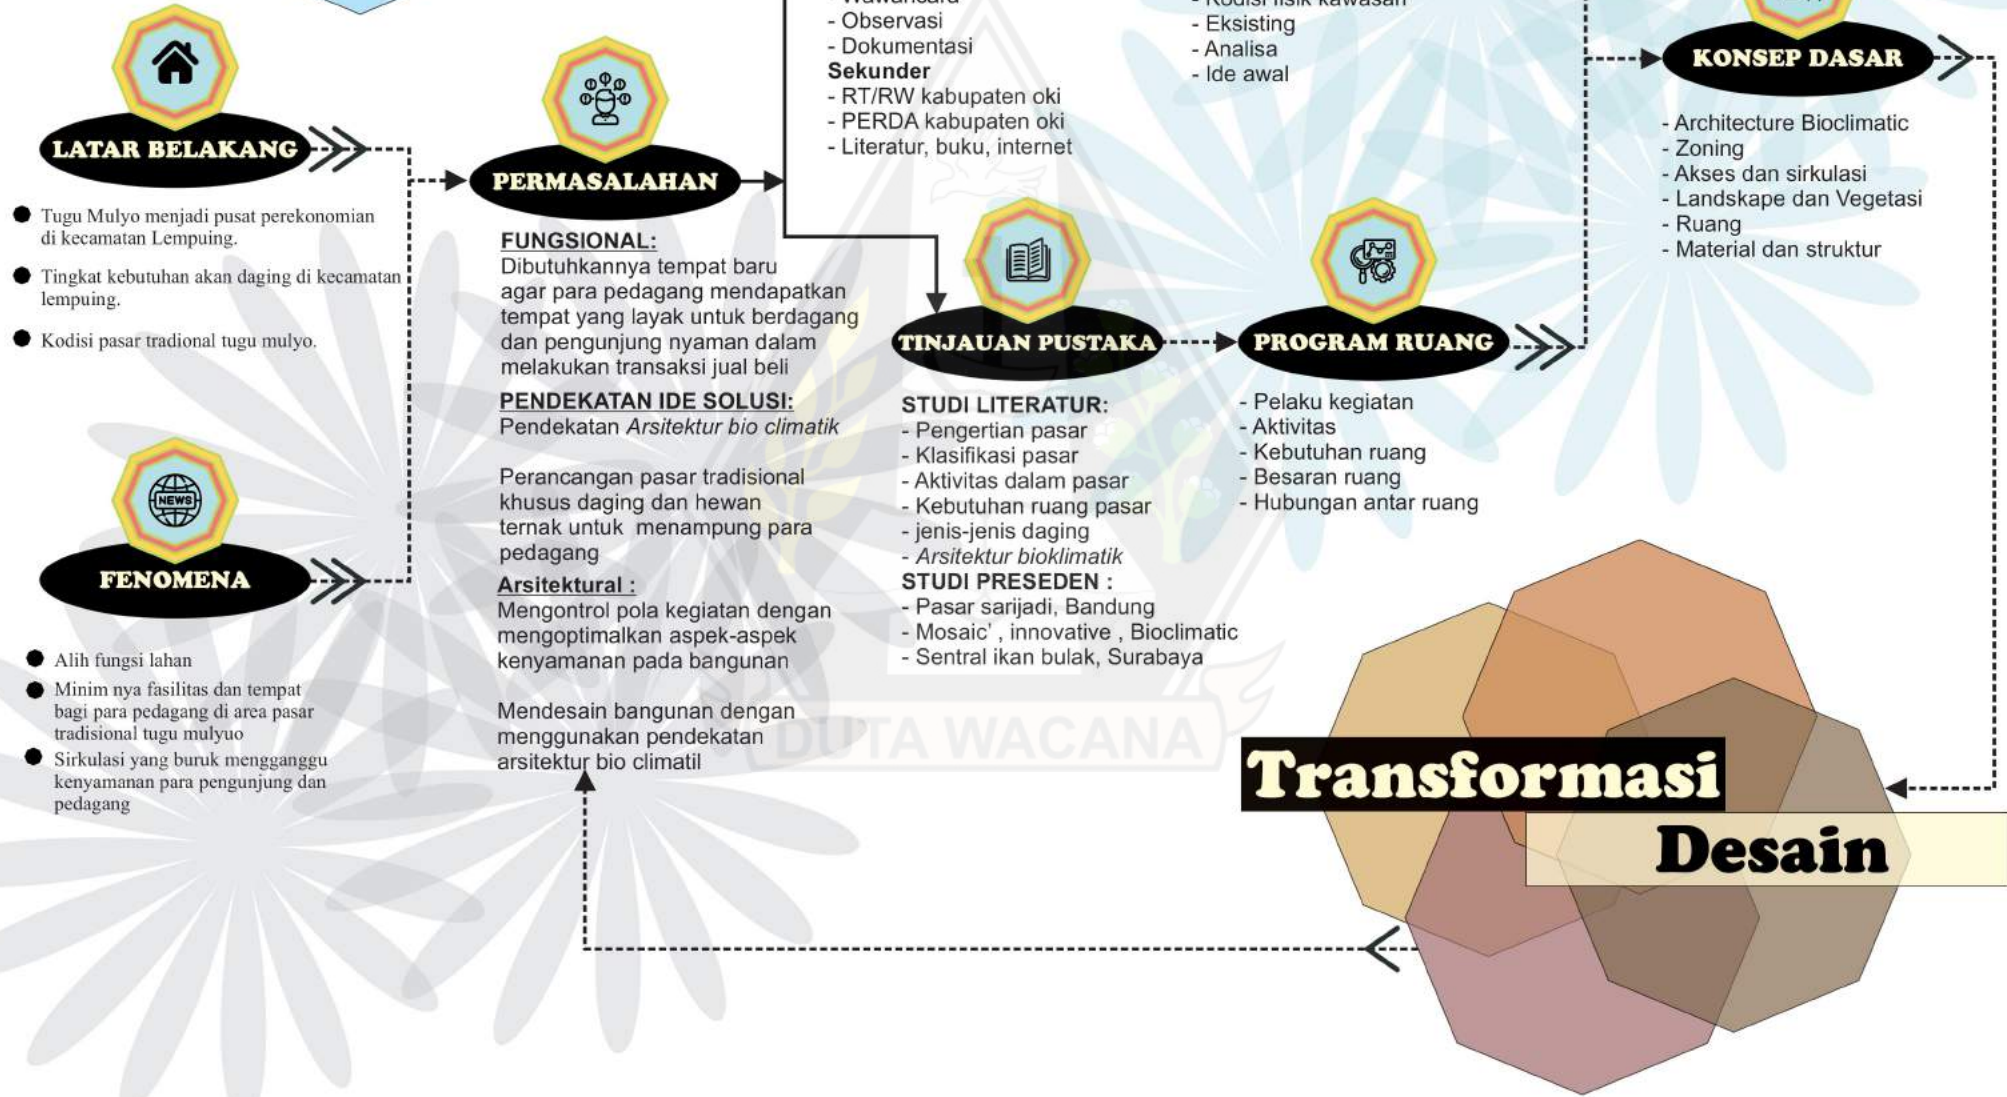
LATAR BELAKANG

Tugu Mulyo menjadi pusat perekonomian di kecamatan Lempuing.

Tingkat kebutuhan akan daging di kecamatan lempuing.

Kodisi pasar tradional tugu mulyo.

FENOMENA

Alih fungsi lahan

Minim nya fasilitas dan tempat bagi para pedagang di area pasar tradisional tugu mulyuo

Sirkulasi yang buruk mengganggu kenyamanan para pengunjung dan pedagang

PERMASALAHAN

FUNGSIONAL:
Dibutuhkannya tempat baru agar para pedagang mendapatkan tempat yang layak untuk berdagang dan pengunjung nyaman dalam melakukan transaksi jual beli

PENDEKATAN IDE SOLUSI:
Pendekatan Arsitektur bio climatik

Perancangan pasar tradisional khusus daging dan hewan ternak untuk menampung para pedagang

Arsitektural :
Mengontrol pola kegiatan dengan mengoptimalkan aspek-aspek kenyamanan pada bangunan

Mendesain bangunan dengan menggunakan pendekatan arsitektur bio climatil

- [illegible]
- Observasi
- Dokumentasi
Sekunder
- RT/RW kabupaten oki
- PERDA kabupaten oki
- Literatur, buku, internet

- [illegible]
- Eksisting
- Analisa
- Ide awal

TINJAUAN PUSTAKA

STUDI LITERATUR:
- Pengertian pasar
- Klasifikasi pasar
- Aktivitas dalam pasar
- Kebutuhan ruang pasar
- jenis-jenis daging
- Arsitektur bioklimatik
STUDI PRESEDEN :
- Pasar sarijadi, Bandung
- Mosaic' , innovative , Bioclimatic
- Sentral ikan bulak, Surabaya

PROGRAM RUANG

- Pelaku kegiatan
- Aktivitas
- Kebutuhan ruang
- Besaran ruang
- Hubungan antar ruang

KONSEP DASAR

- Architecture Bioclimatic
- Zoning
- Akses dan sirkulasi
- Landskape dan Vegetasi
- Ruang
- Material dan struktur

DUTA WACANA

Transformasi
Desain